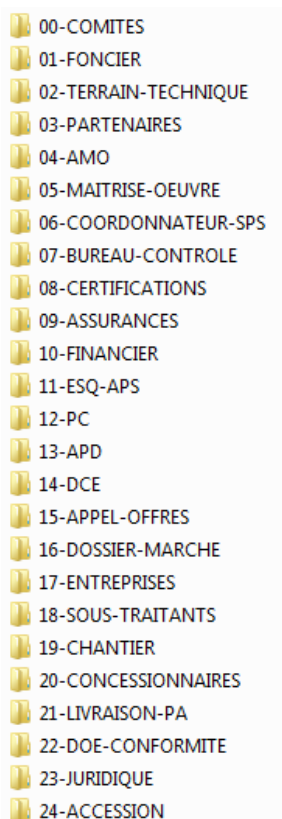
00-COMITES
01-FONCIER
02-TERRAIN-TECHNIQUE
03-PARTENAIRES
04-AMO
05-MAITRISE-OEUVRE
06-COORDONNATEUR-SPS
07-BUREAU-CONTROLE
08-CERTIFICATIONS
09-ASSURANCES
10-FINANCIER
11-ESQ-APS
12-PC
13-APD
14-DCE
15-APPEL-OFFRES
16-DOSSIER-MARCHE
17-ENTREPRISES
18-SOUS-TRAITANTS
19-CHANTIER
20-CONCESSIONNAIRES
21-LIVRAISON-PA
22-DOE-CONFORMITE
23-JURIDIQUE
24-ACCESSION